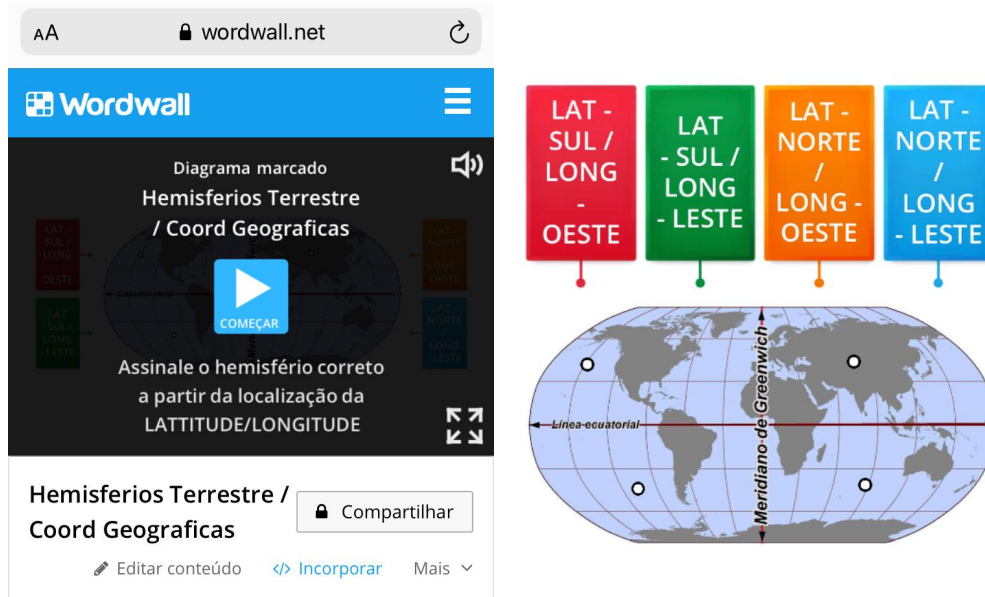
AA wordwall.net

Wordwall

Diagrama marcado
Hemisferios Terrestre / Coord Geograficas

COMEÇAR

Assinale o hemisfério correto a partir da localização da LATTITUDE/LONGITUDE

Hemisferios Terrestre / Coord Geograficas

Compartilhar

Editar conteúdo

</> Incorporar

Mais

LAT - SUL / LONG - OESTE

LAT - SUL / LONG - LESTE

LAT - NORTE / LONG - OESTE

LAT - NORTE / LONG - LESTE

Línea ecuatorial

Meridiano de Greenwich